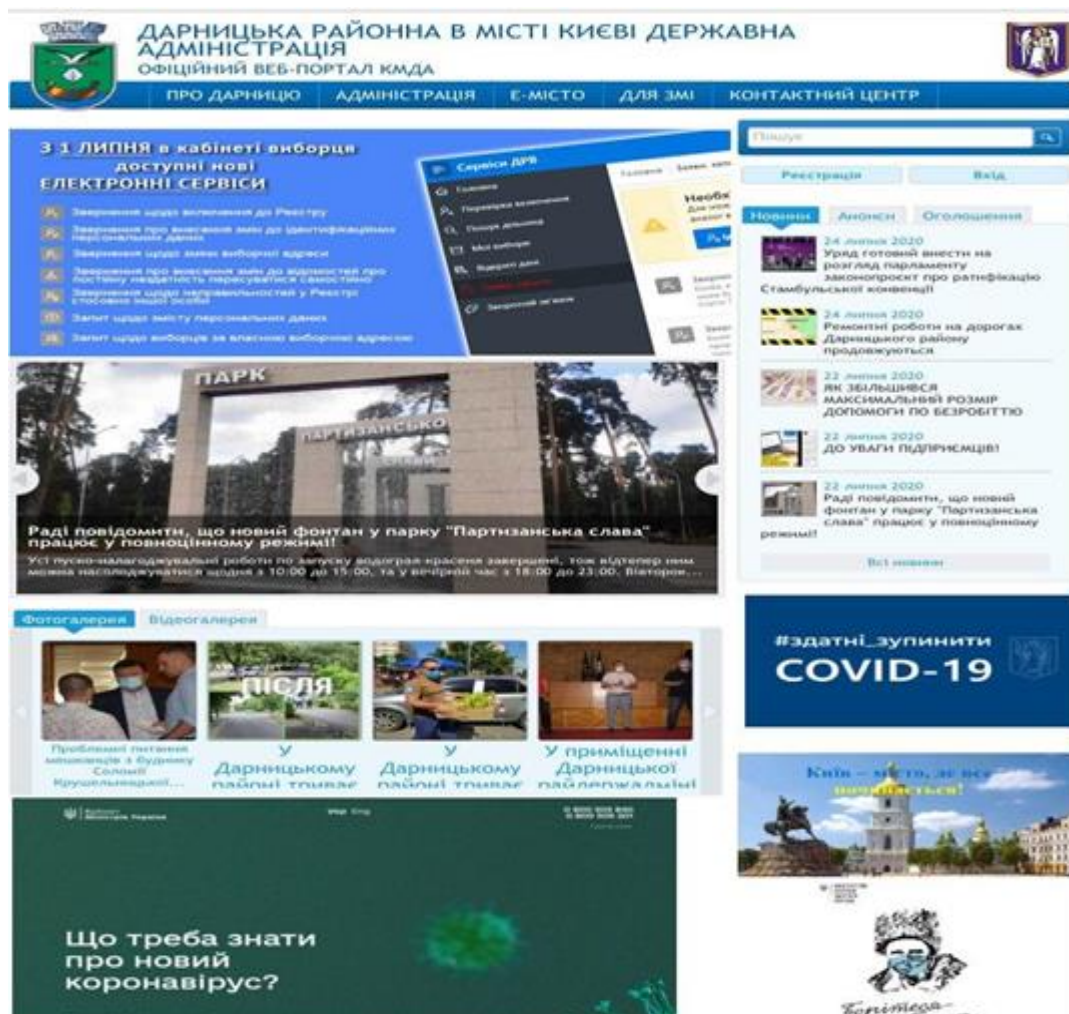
ДАРНИЦЬКА РАЙОННА В МІСТІ КИЄВІ ДЕРЖАВНА АДМІНІСТРАЦІЯ
ОФІЦІЙНИЙ ВЕБ-ПОРТАЛ КМДА

ПРО ДАРНИЦЮ | АДМІНІСТРАЦІЯ | Е-МІСТО | ДЛЯ ЗМІ | КОНТАКТНИЙ ЦЕНТР

З 1 ЛИПНЯ в кабінеті виборця доступні нові ЕЛЕКТРОННІ СЕРВІСИ

Звернення щодо включення до Реєстру
Звернення про внесення змін до ідентифікаційних персональних даних
Звернення щодо зміни виборчої адреси
Звернення про внесення змін до відомостей про постійну нездатність пересуватися самостійно
Звернення щодо неправильностей у Реєстрі стосовно іншої особи
Запит щодо змісту персональних даних
Запит щодо виборців за власною виборчою адресою

Сервіси ДРВ
Головна
Перевірка включення
Пошук дільниці
Мої вибори
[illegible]
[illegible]
Зворотний зв'язок

Пошук
Реєстрація
Вхід
Новини | Анонси | Оголошення

24 липня 2020
Уряд готовий внести на розгляд парламенту законопроєкт про ратифікацію Стамбульської конвенції

24 липня 2020
Ремонтні роботи на дорогах Дарницького району продовжуються

22 липня 2020
ЯК ЗБІЛЬШИВСЯ МАКСИМАЛЬНИЙ РОЗМІР ДОПОМОГИ ПО БЕЗРОБІТТЮ

22 липня 2020
ДО УВАГИ ПІДПРИЄМЦІВ!

22 липня 2020
Раді повідомити, що новий фонтан у парку "Партизанська слава" працює у повноцінному режимі!

Всі новини

ПАРК ПАРТИЗАНСЬКО

Раді повідомити, що новий фонтан у парку "Партизанська слава" працює у повноцінному режимі!
Усі пуско-налагоджувальні роботи по запуску водограя-красеня завершені, тож відтепер ним можна насолоджуватися щодня з 10:00 до 15:00, та у вечірній час з 18:00 до 23:00. Вівторок...

Фотогалерея | Відеогалерея

Проблемні питання мешканців з будинку Соломії Крушельницької...
ПІСЛЯ
У Дарницькому районі триває
У Дарницькому районі триває
У приміщенні Дарницької районної

#здатні_зупинити COVID-19

Що треба знати про новий коронавірус?

Київ – місто, де все починається!

Бережіться